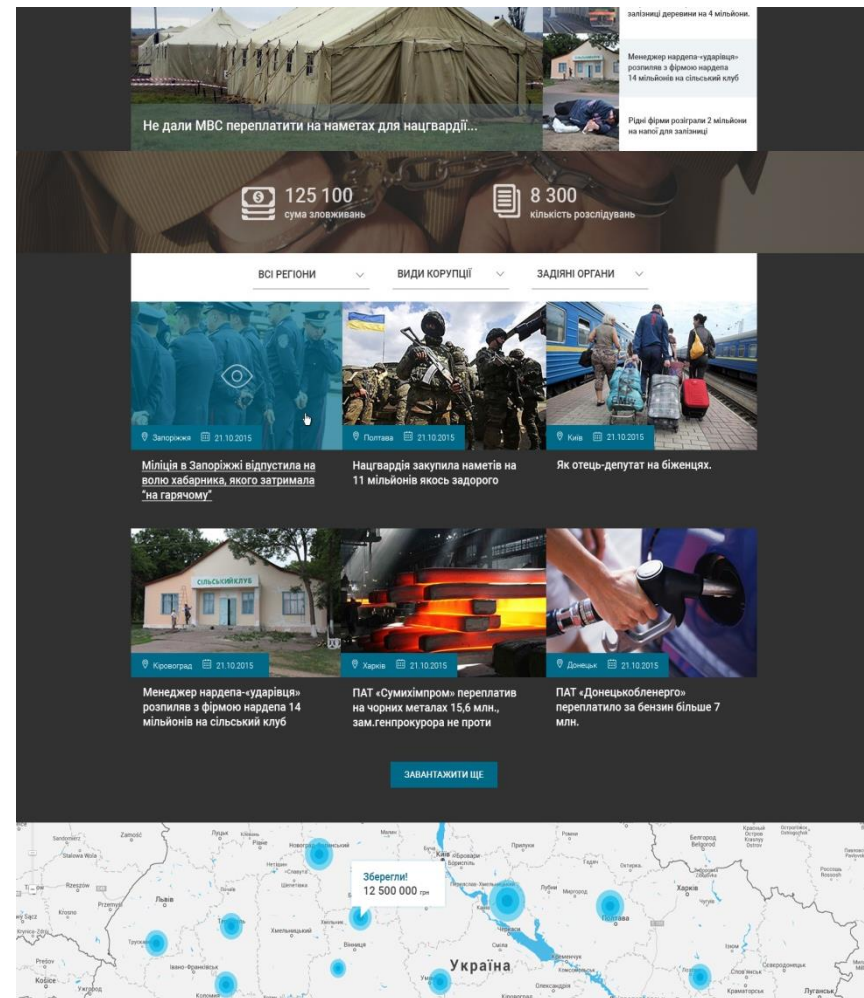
залізниці деревини на 4 мільйони.

Менеджер нардепа-«ударівця» розпиляв з фірмою нардепа 14 мільйонів на сільський клуб

Рідні фірми розіграли 2 мільйони на напої для залізниці

Не дали МВС переплатити на наметах для нацгвардії...

125 100
сума зловживань

8 300
кількість розслідувань

ВСІ РЕГІОНИ

ВИДИ КОРУПЦІЇ

ЗАДІЯНІ ОРГАНИ

Запоріжжя 21.10.2015
Міліція в Запоріжжі відпустила на волю хабарника, якого затримала "на гарячому"

Полтава 21.10.2015
Нацгвардія закупила наметів на 11 мільйонів якось задорого

Київ 21.10.2015
Як отець-депутат на біженцях.

СІЛЬСЬКИЙ КЛУБ

Кіровоград 21.10.2015
Менеджер нардепа-«ударівця» розпиляв з фірмою нардепа 14 мільйонів на сільський клуб

Харків 21.10.2015
ПАТ «Сумихімпром» переплатив на чорних металах 15,6 млн., зам.генпрокурора не проти

Донецьк 21.10.2015
ПАТ «Донецькобленерго» переплатило за бензин більше 7 млн.

ЗАВАНТАЖИТИ ЩЕ

Зберегли!
12 500 000 грн

Україна
Львів
Полтава
Харків
Рівне
Вінниця
Луганськ
Краматорськ
Белгород
Ровно
Хмельницький
Івано-Франківськ
Rzeszów
Krosno
Przemyśl
Kosice
Prešov
Zamość
Miргород
Лубни
Чернігів
Ужгород
Коломия